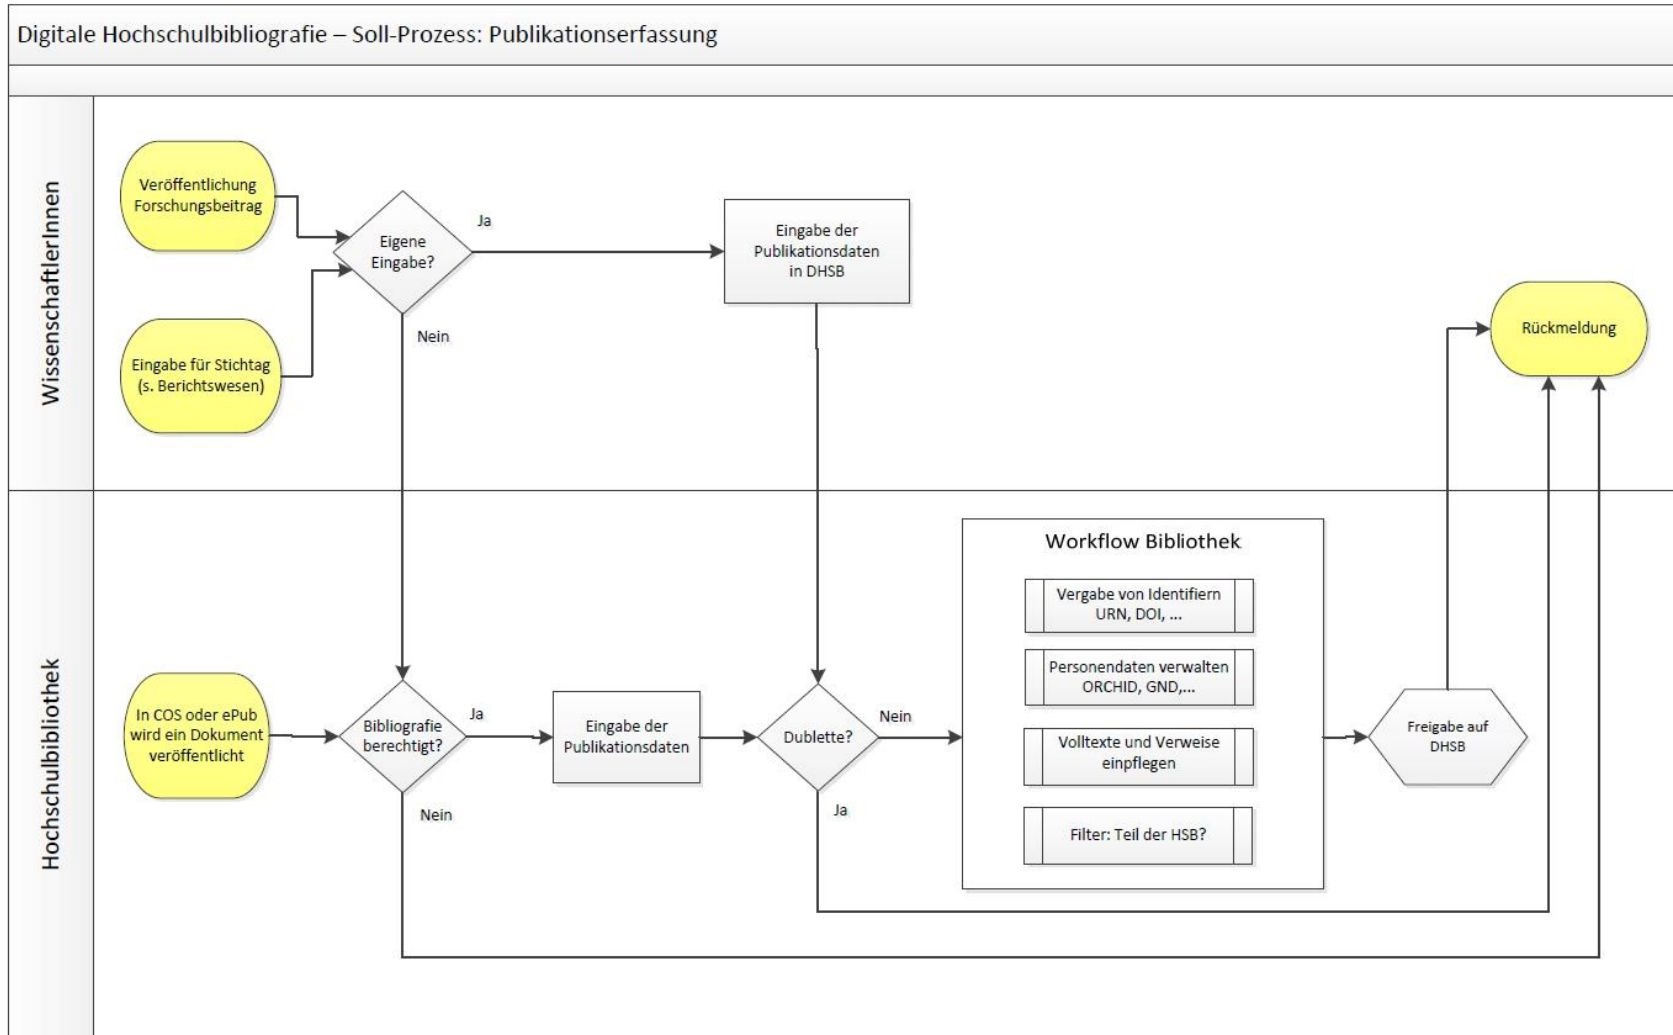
Digitale Hochschulbibliografie – Soll-Prozess: Publikationserfassung

WissenschaftlerInnen

Veröffentlichung Forschungsbeitrag

Eingabe für Stichtag (s. Berichtswesen)

Eigene Eingabe?

Ja

Nein

Eingabe der Publikationsdaten in DHSB

Rückmeldung

Hochschulbibliothek

In COS oder ePub wird ein Dokument veröffentlicht

Bibliografie berechtigt?

Ja

Nein

Eingabe der Publikationsdaten

Dublette?

Nein

Ja

Workflow Bibliothek

Vergabe von Identifiern URN, DOI, ...

Personendaten verwalten ORCHID, GND,...

Volltexte und Verweise einpflegen

Filter: Teil der HSB?

Freigabe auf DHSB